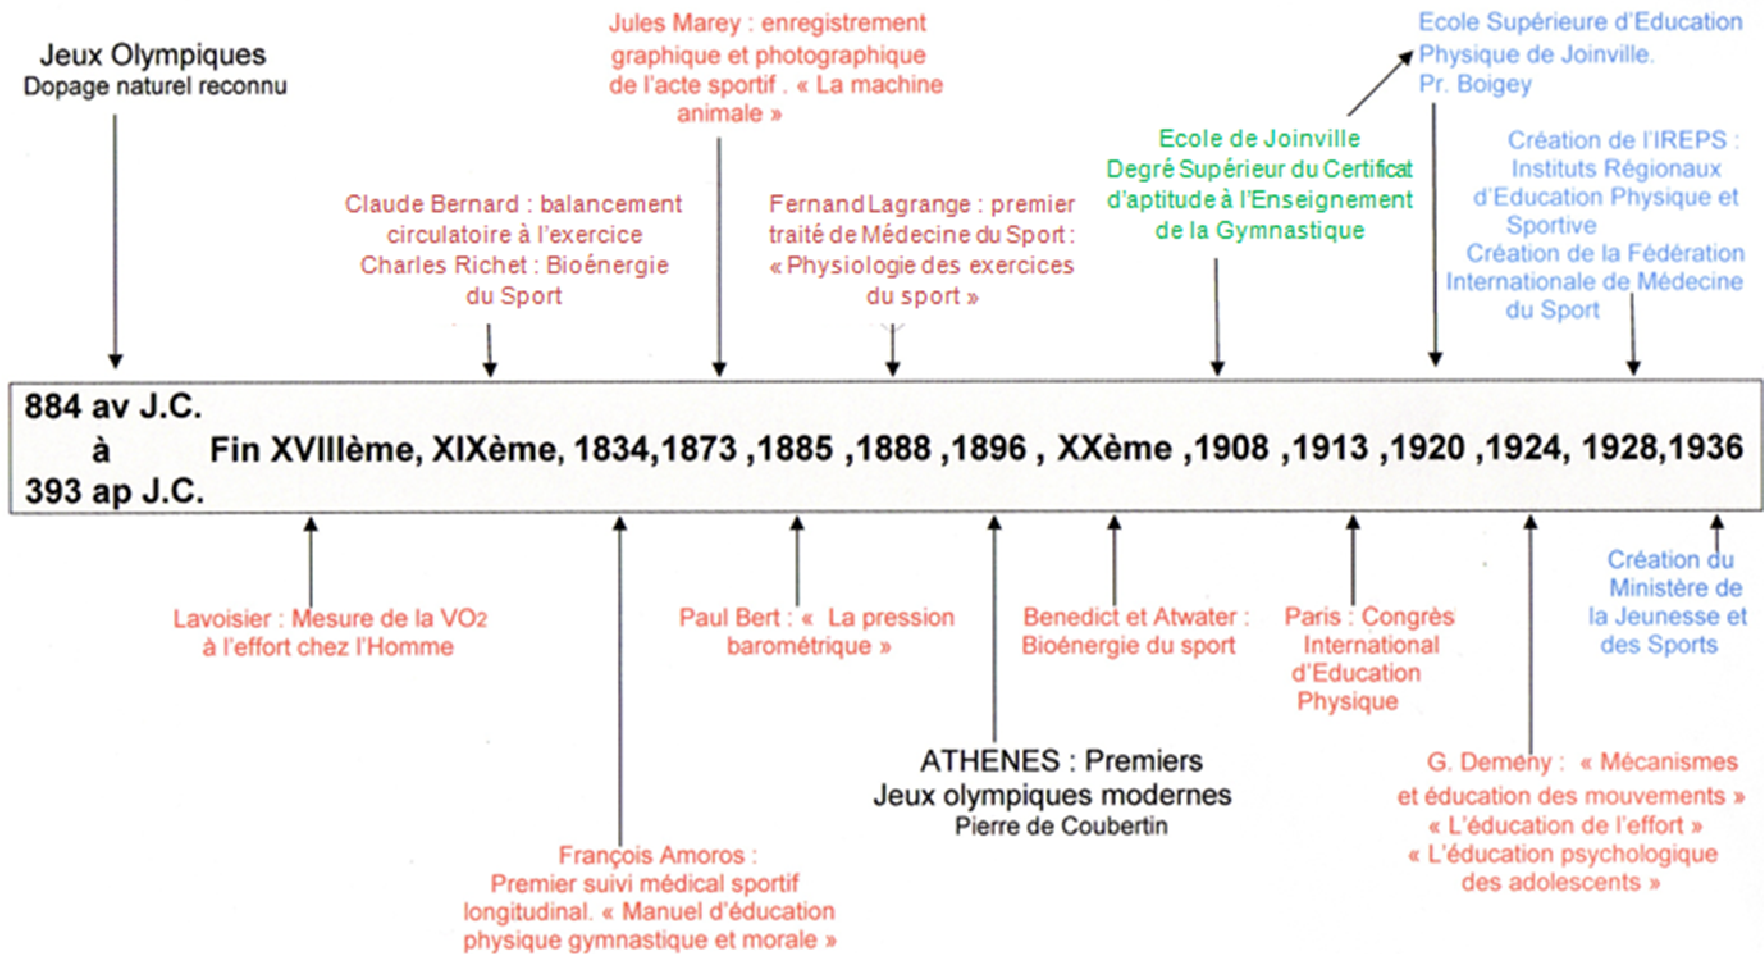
Jeux Olympiques
Dopage naturel reconnu

Claude Bernard : balancement circulatoire à l'exercice
Charles Richet : Bioénergie du Sport

Jules Marey : enregistrement graphique et photographique de l'acte sportif . « La machine animale »

Fernand Lagrange : premier traité de Médecine du Sport : « Physiologie des exercices du sport »

Ecole de Joinville
Degré Supérieur du Certificat d'aptitude à l'Enseignement de la Gymnastique

Ecole Supérieure d'Education Physique de Joinville.
Pr. Boigey

Création de l'IREPS : Instituts Régionaux d'Education Physique et Sportive
Création de la Fédération Internationale de Médecine du Sport

884 av J.C.
à
393 ap J.C.

Fin XVIIIème, XIXème, 1834,1873 ,1885 ,1888 ,1896 , XXème ,1908 ,1913 ,1920 ,1924, 1928,1936

Lavoisier : Mesure de la $VO_2$ à l'effort chez l'Homme

Paul Bert : « La pression barométrique »

Benedict et Atwater : Bioénergie du sport

Paris : Congrès International d'Education Physique

Création du Ministère de la Jeunesse et des Sports

ATHENES : Premiers Jeux olympiques modernes
Pierre de Coubertin

G. Demeny : « Mécanismes et éducation des mouvements »
« L'éducation de l'effort »
« L'éducation psychologique des adolescents »

François Amoros :
Premier suivi médical sportif longitudinal. « Manuel d'éducation physique gymnastique et morale »